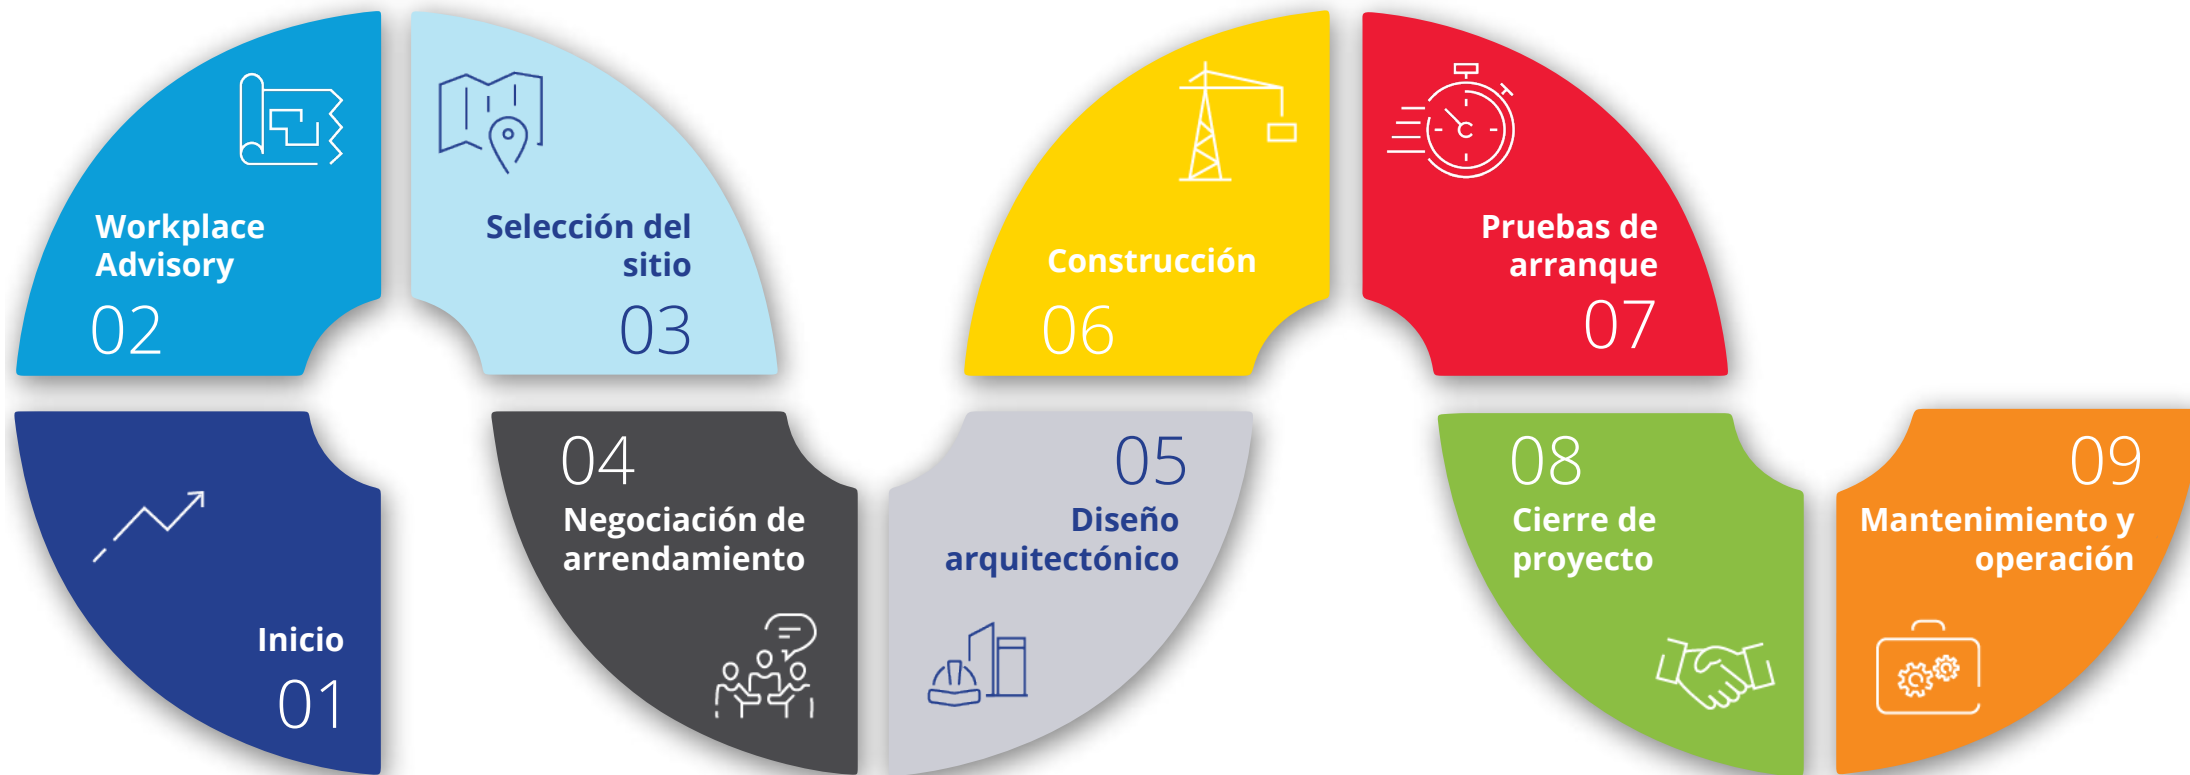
Inicio
01

Workplace Advisory
02

Selección del sitio
03

04
Negociación de arrendamiento

05
Diseño arquitectónico

Construcción
06

Pruebas de arranque
07

08
Cierre de proyecto

09
Mantenimiento y operación